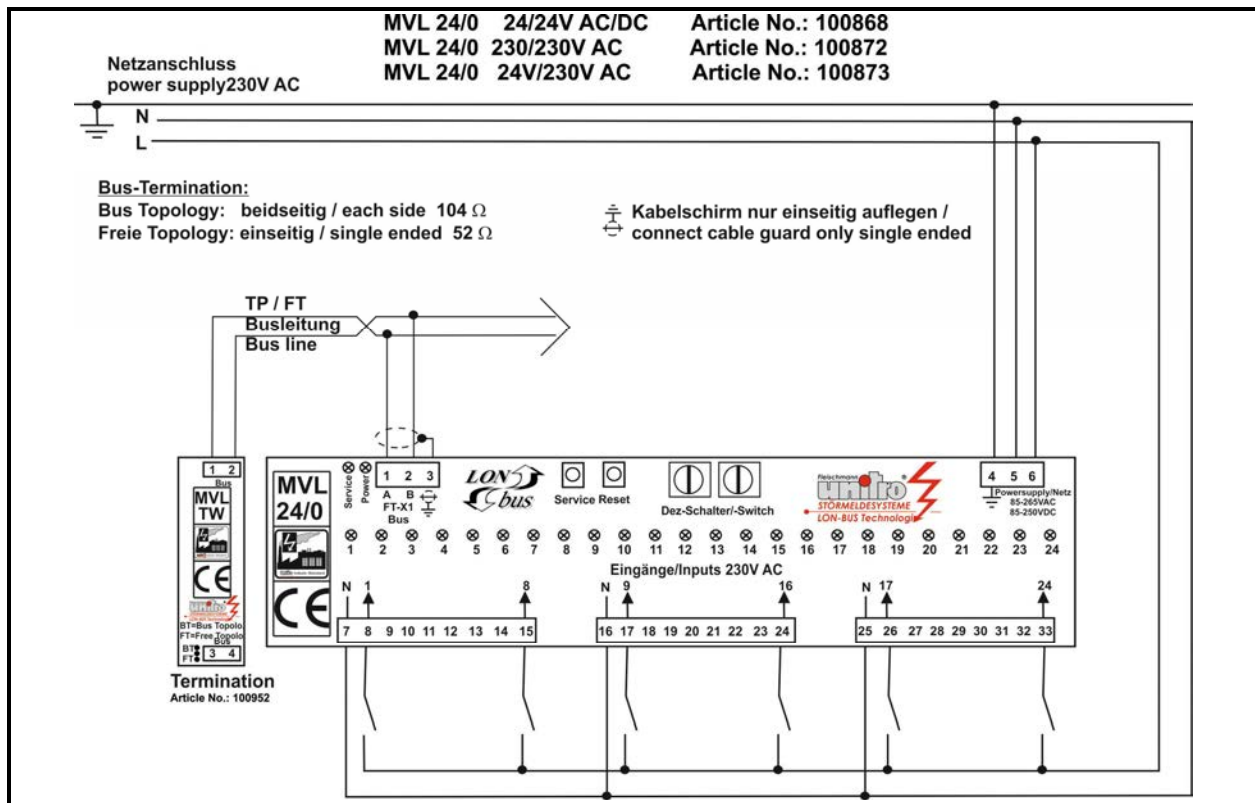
MVL 24/0 24/24V AC/DC Article No.: 100868
MVL 24/0 230/230V AC Article No.: 100872
MVL 24/0 24V/230V AC Article No.: 100873

Netzanschluss
power supply230V AC

N
L

Bus-Termination:
Bus Topology: beidseitig / each side 104 Ω
Freie Topology: einseitig / single ended 52 Ω

Kabelschirm nur einseitig auflegen /
connect cable guard only single ended

TP / FT
Busleitung
Bus line

1 2
Bus
MVL
TW
CE
BT=Bus Topolo
FT=Free Topolo
Bus
BT
FT
3 4

Termination
Article No.: 100952

MVL
24/0
CE
Service
Power
1 2 3
A B
FT-X1
Bus
LON bus
Service Reset
Dez-Schalter/-Switch
Fleischmann unitro
STÖRMELDESYSTEME
LON-BUS Technologie
4 5 6
Powersupply/Netz
85-265VAC
85-250VDC

1 2 3 4 5 6 7 8 9 10 11 12 13 14 15 16 17 18 19 20 21 22 23 24
Eingänge/Inputs 230V AC

N 1 8 N 9 16 N 17 24

7 8 9 10 11 12 13 14 15
16 17 18 19 20 21 22 23 24
25 26 27 28 29 30 31 32 33